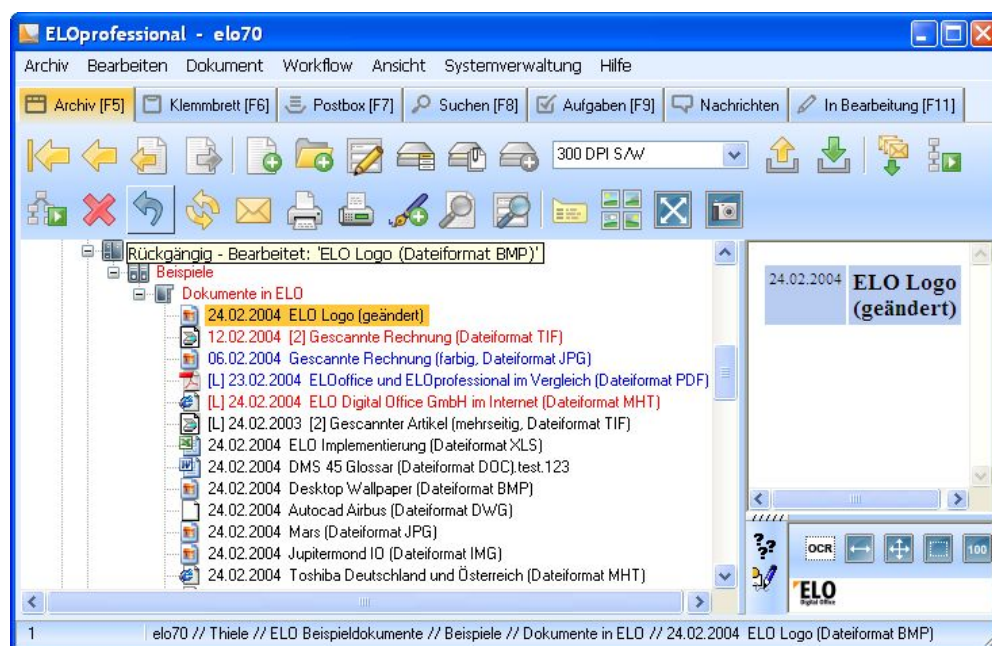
ELOprofessional - elo70

Archiv Bearbeiten Dokument Workflow Ansicht Systemverwaltung Hilfe

Archiv [F5] Klemmbrett [F6] Postbox [F7] Suchen [F8] Aufgaben [F9] Nachrichten In Bearbeitung [F11]

300 DPI S/W

Rückgängig - Bearbeitet: 'ELO Logo (Dateiformat BMP)'
Beispiele
Dokumente in ELO
24.02.2004 ELO Logo (geändert)
12.02.2004 [2] Gescannte Rechnung (Dateiformat TIF)
06.02.2004 Gescannte Rechnung (farbig, Dateiformat JPG)
[L] 23.02.2004 ELOoffice und ELOprofessional im Vergleich (Dateiformat PDF)
[L] 24.02.2004 ELO Digital Office GmbH im Internet (Dateiformat MHT)
[L] 24.02.2003 [2] Gescannter Artikel (mehrseitig, Dateiformat TIF)
24.02.2004 ELO Implementierung (Dateiformat XLS)
24.02.2004 DMS 45 Glossar (Dateiformat DOC).test.123
24.02.2004 Desktop Wallpaper (Dateiformat BMP)
24.02.2004 Autocad Airbus (Dateiformat DWG)
24.02.2004 Mars (Dateiformat JPG)
24.02.2004 Jupitermond IO (Dateiformat IMG)
24.02.2004 Toshiba Deutschland und Österreich (Dateiformat MHT)

24.02.2004 ELO Logo (geändert)

OCR 100

ELO Digital Office

1 elo70 // Thiele // ELO Beispieldokumente // Beispiele // Dokumente in ELO // 24.02.2004 ELO Logo (Dateiformat BMP)